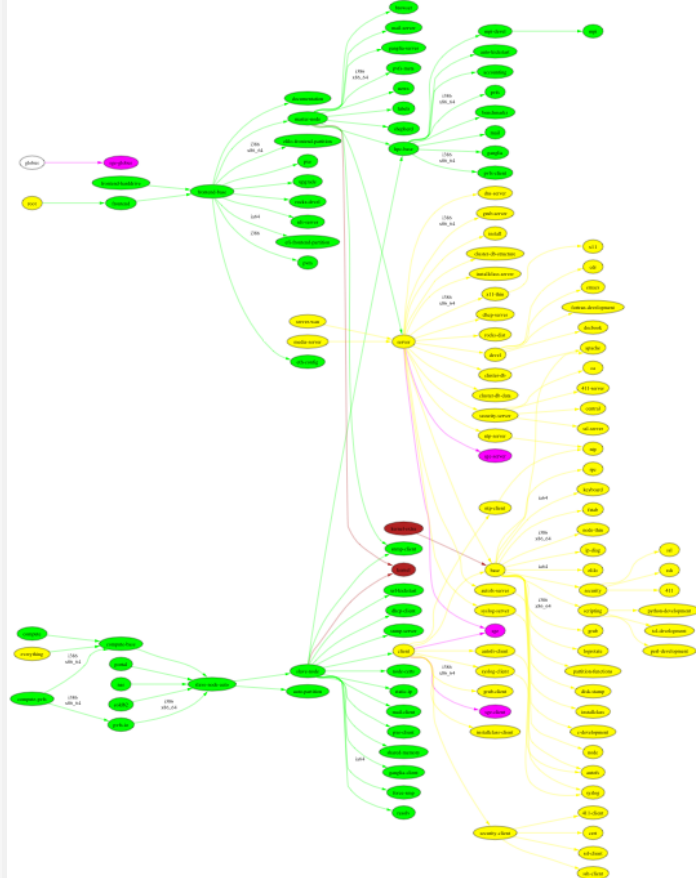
photon
ltsp-server
livecd
ntp-server
i386
x86_64
i386
x86_64
i386
x86_64
i386
x86_64
i386
x86_64
i386
x86_64
ia64
i386
x86_64
ia64
i386
x86_64
ia64
ia64
i386
x86_64
i386
x86_64
i386
x86_64
i386
x86_64
server
kde
x11
ssh
cups
sql
ntp
ldap
nis
ia64